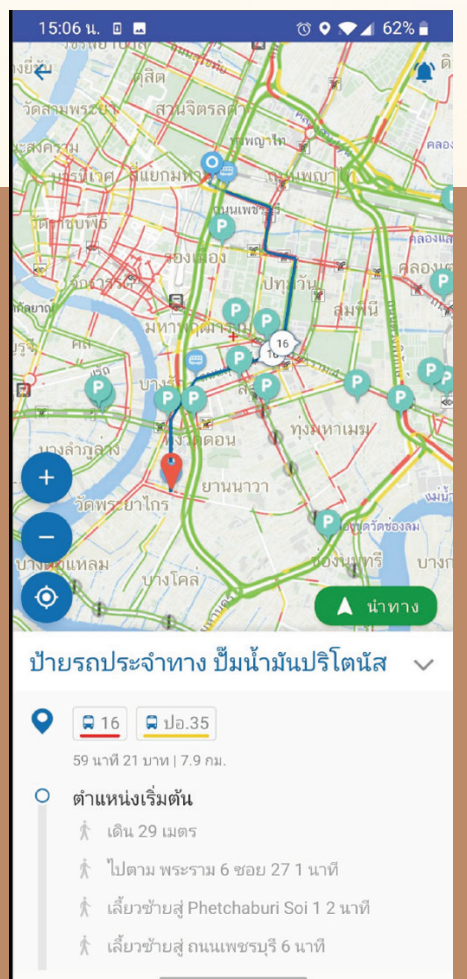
15:06 น. 62%

ดุสิต
วัดสามพระยา
สวนจิตรลดา
พญาไท
สงคราม
บรรเทา
สี่แยกมหานาค
ถนนพญาไท
คลอง
ถนนเพชรบุรี
คลองเตย
ป้อมปราบ
ถนนพระราม
จักรวรรดิ
คลองเตย
ปทุมวัน
สุขุมวิท
มหาพฤฒาราม
16
บางรัก
สีลม
ทุ่งมหาเมฆ
บางลำภูล่าง
วงเวียนดอน
ยานนาวา
วัดพระยาไกร
ช่องนนทรี
บางขุนเทียน
บางโคล่
ช่องนนทรี
บาง
นำทาง

ป้ายรถประจำทาง ปั๊มน้ำมันปริโตนัส

16
ปอ.35
59 นาที 21 บาท | 7.9 กม.

ตำแหน่งเริ่มต้น
เดิน 29 เมตร
ไปตาม พระราม 6 ซอย 27 1 นาที
เลี้ยวซ้ายสู่ Phetchaburi Soi 1 2 นาที
เลี้ยวซ้ายสู่ ถนนเพชรบุรี 6 นาที